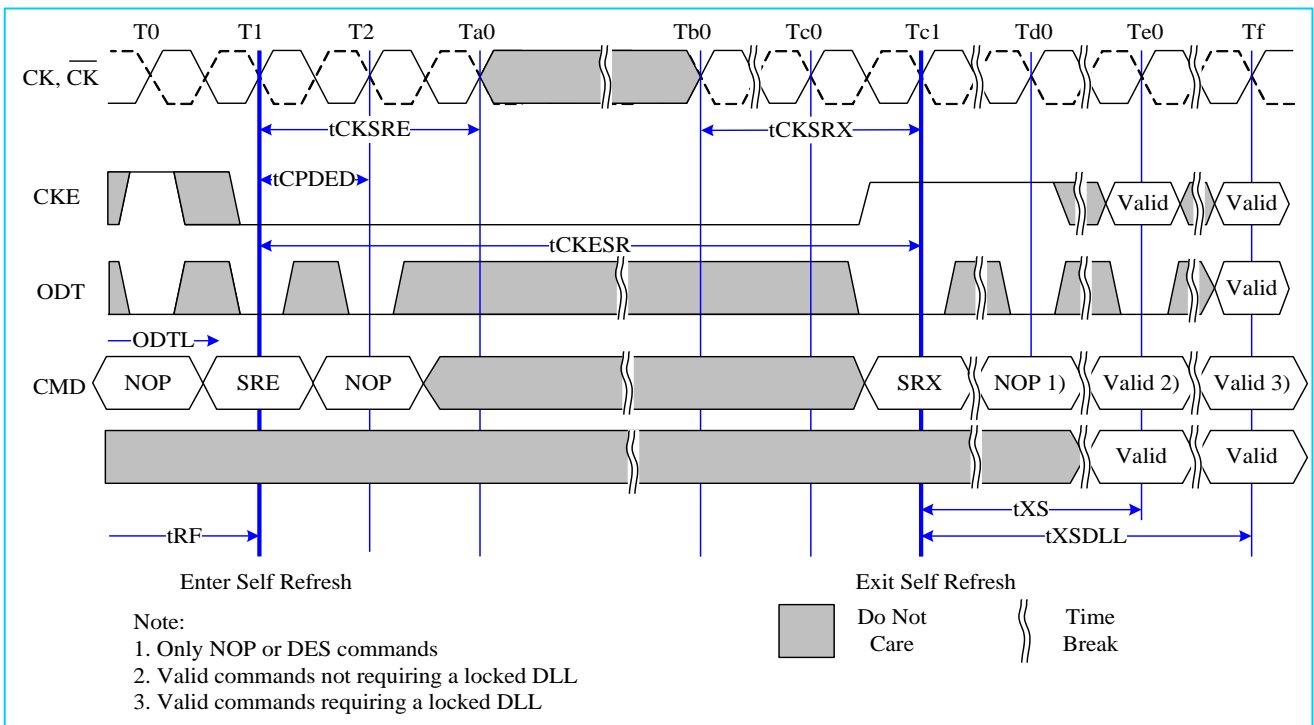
T0 T1 T2 Ta0 Tb0 Tc0 Tc1 Td0 Te0 Tf

CK, $\overline{CK}$

tCKSRE

tCKSRX

CKE

tCPDED

Valid

Valid

tCKESR

ODT

Valid

ODTL

CMD

NOP

SRE

NOP

SRX

NOP 1)

Valid 2)

Valid 3)

Valid

Valid

tXS

tRF

tXSDLL

Enter Self Refresh

Exit Self Refresh

Note:
1. Only NOP or DES commands
2. Valid commands not requiring a locked DLL
3. Valid commands requiring a locked DLL

Do Not Care

Time Break